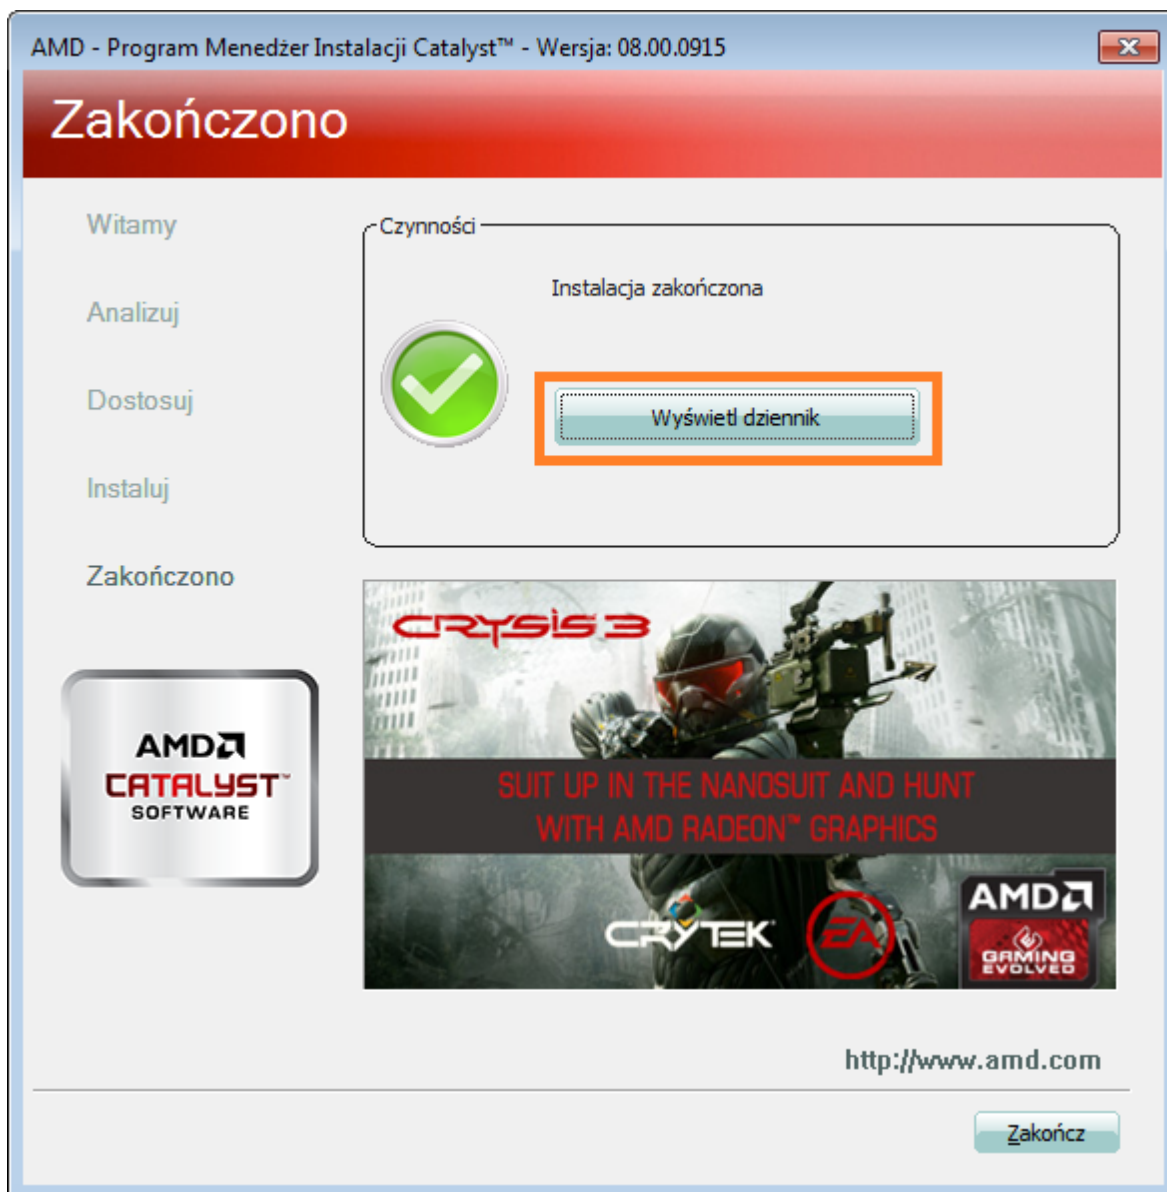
AMD - Program Menedżer Instalacji Catalyst™ - Wersja: 08.00.0915

Zakończono

Witamy

Analizuj

Dostosuj

Instaluj

Zakończono

Czynności

Instalacja zakończona

Wyświetl dziennik

AMD
CATALYST™
SOFTWARE

CRYSIS 3

SUIT UP IN THE NANOSUIT AND HUNT WITH AMD RADEON™ GRAPHICS

CRYTEK

EA

AMD
GAMING EVOLVED

http://www.amd.com

Zakończ